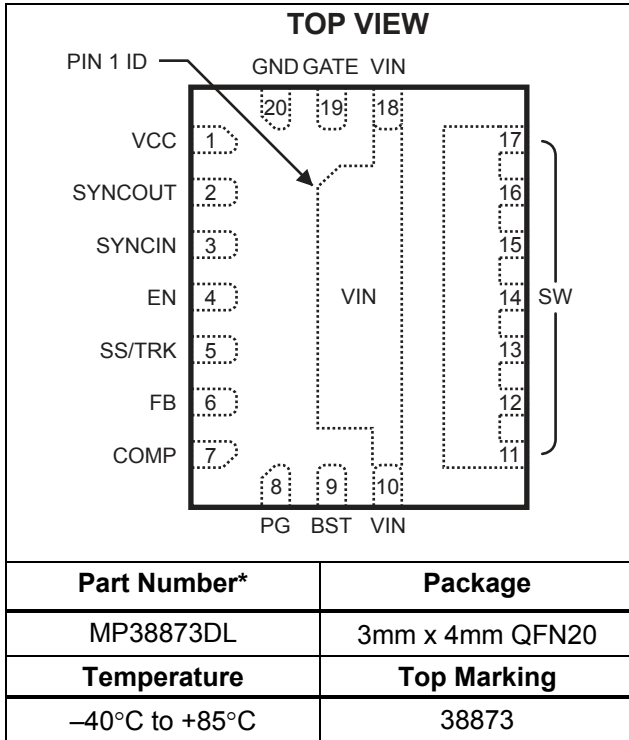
TOP VIEW

PIN 1 ID

GND GATE VIN

20 19 18

VCC 1

SYNCOUT 2

SYNCIN 3

EN 4

SS/TRK 5

FB 6

COMP 7

VIN

17
16
15
14 SW
13
12
11

8 9 10

PG BST VIN

| Part Number* | Package |
|---|---|
| MP38873DL | 3mm x 4mm QFN20 |
| Temperature | Top Marking |
| –40°C to +85°C | 38873 |